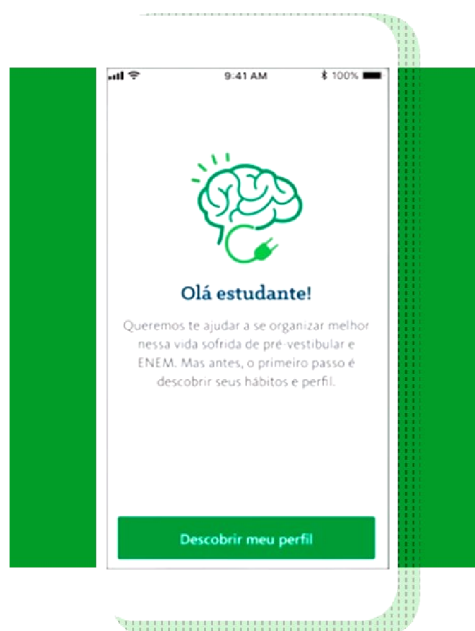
9:41 AM
100%

Olá estudante!

Queremos te ajudar a se organizar melhor nessa vida sofrida de pré-vestibular e ENEM. Mas antes, o primeiro passo é descobrir seus hábitos e perfil.

Descobrir meu perfil